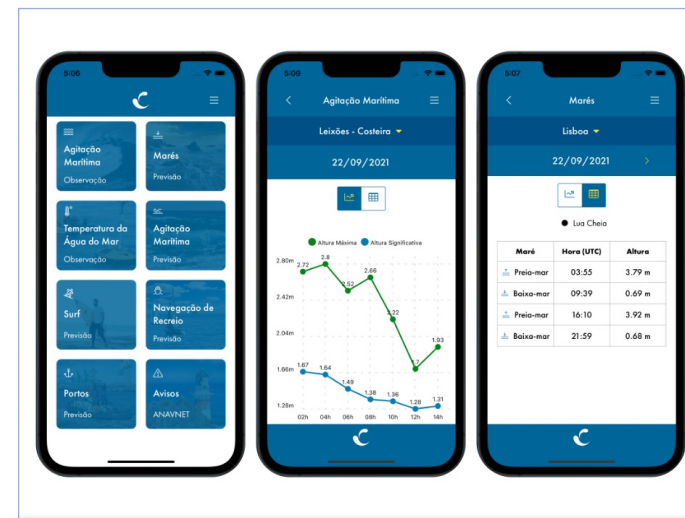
5:06

Agitação Marítima
Observação

Marés
Previsão

Temperatura da Água do Mar
Observação

Agitação Marítima
Previsão

Surf
Previsão

Navegação de Recreio
Previsão

Portos
Previsão

Avisos
ANAVNET

5:09

Agitação Marítima

Leixões - Costeira

22/09/2021

Altura Máxima
Altura Significativa

2.80m
2.42m
2.04m
1.66m
1.28m

2.72
2.8
2.52
2.66
2.22
1.7
1.93
1.67
1.64
1.49
1.38
1.36
1.28
1.31

02h 04h 06h 08h 10h 12h 14h

5:07

Marés

Lisboa

22/09/2021

Lua Cheia

| Maré | Hora (UTC) | Altura |
|---|---|---|
| Preia-mar | 03:55 | 3.79 m |
| Baixa-mar | 09:39 | 0.69 m |
| Preia-mar | 16:10 | 3.92 m |
| Baixa-mar | 21:59 | 0.68 m |